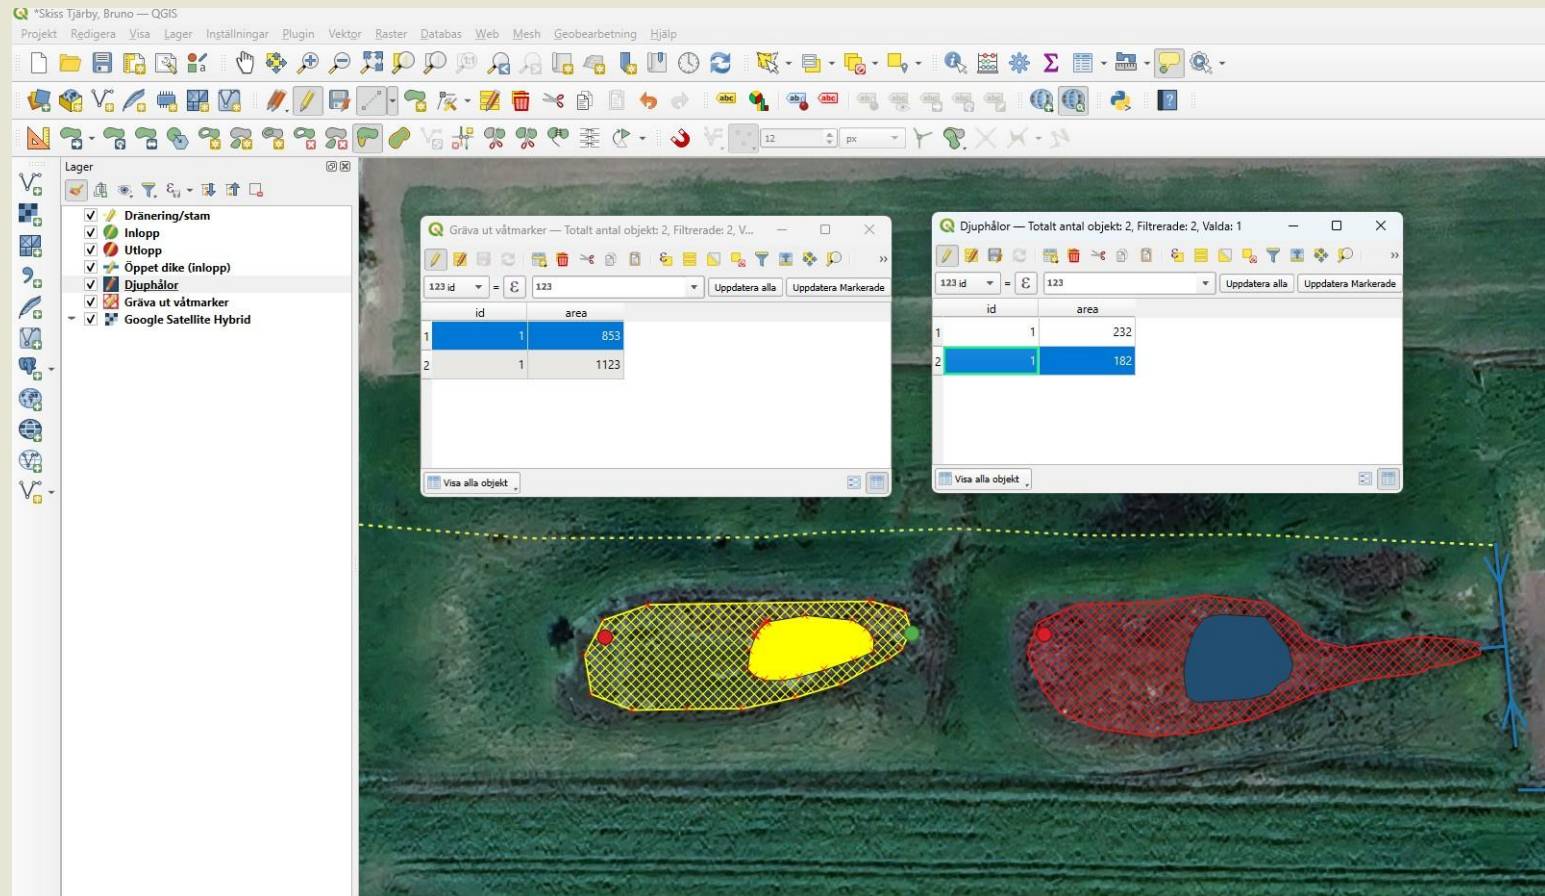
*Skiss Tjärby, Bruno — QGIS

Projekt Redigera Visa Lager Inställningar Plugin Vektor Raster Databas Web Mesh Geobearbetning Hjälp

12 px

Lager

Dränering/stam
Inlopp
Utlopp
Öppet dike (inlopp)
Djuphålor
Gräva ut våtmarker
Google Satellite Hybrid

Gräva ut våtmarker — Totalt antal objekt: 2, Filtrerade: 2, V...

123 id = ε 123 Uppdatera alla Uppdatera Markerade

| | id | area |
|---|---|---|
| 1 | 1 | 853 |
| 2 | 1 | 1123 |

Visa alla objekt

Djuphålor — Totalt antal objekt: 2, Filtrerade: 2, Valda: 1

123 id = ε 123 Uppdatera alla Uppdatera Markerade

| | id | area |
|---|---|---|
| 1 | 1 | 232 |
| 2 | 1 | 182 |

Visa alla objekt